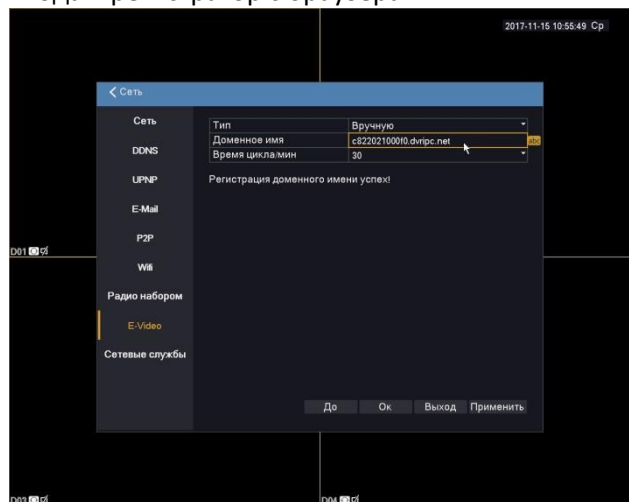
2017-11-15 10:55:49 Ср

Сеть

Сеть
DDNS
UPNP
E-Mail
P2P
Wifi
Радио набором
E-Video
Сетевые службы

| Тип | Вручную |
|---|---|
| Доменное имя | c822021000f0.dvripc.net |
| Время цикла/мин | 30 |

abc

Регистрация доменного имени успех!

До
Ок
Выход
Применить

D01
D03
D04